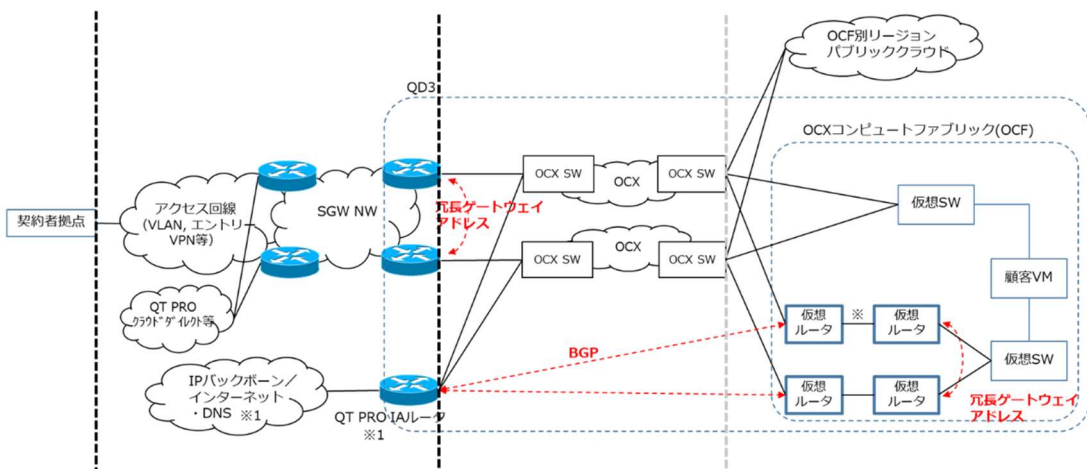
OCF別リージョン
パブリッククラウド

QD3

OCXコンピュートファブリック(OCF)

契約者拠点

アクセス回線
(VLAN, エントリ
VPN等)

SGW NW

冗長ゲートウェイ
アドレス

OCX SW
OCX
OCX SW

仮想SW

OCX SW
OCX
OCX SW

顧客VM

QT PRO
ｸﾗｳﾄﾞﾀﾞｲﾚｸﾄ等

仮想
ルータ
※
仮想
ルータ

BGP

仮想SW

IPバックボーン／
インターネット
・DNS ※1

QT PRO IAルータ
※1

仮想
ルータ
仮想
ルータ

冗長ゲートウェイ
アドレス